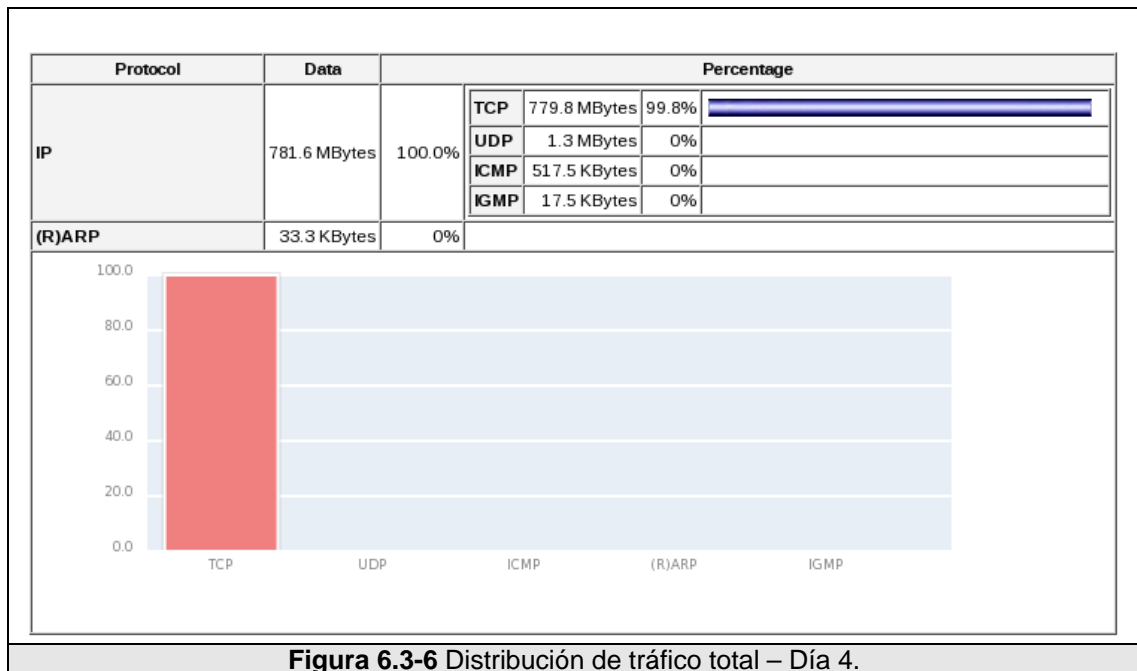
| Protocol | Data | Percentage | | | |
|---|---|---|---|---|---|
| IP | 781.6 MBytes | 100.0% | TCP | 779.8 MBytes | 99.8% |
| | | | UDP | 1.3 MBytes | 0% |
| | | | ICMP | 517.5 KBytes | 0% |
| | | | IGMP | 17.5 KBytes | 0% |
| (R)ARP | 33.3 KBytes | 0% | | | |

100.0
80.0
60.0
40.0
20.0
0.0

TCP UDP ICMP (R)ARP IGMP

**Figura 6.3-6** Distribución de tráfico total – Día 4.